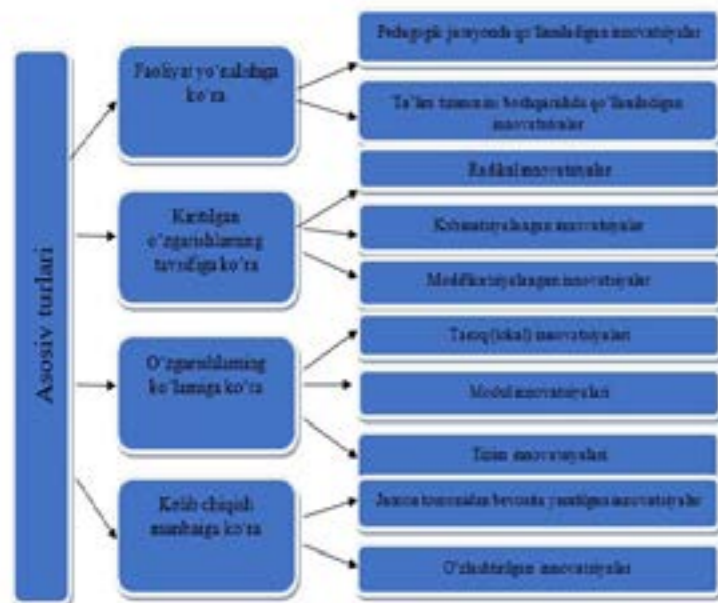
Asosiy turlari

Faoliyat yo'nalishiga ko'ra

Pedagogik jarayonda qo'llaniladigan innovatsiyalar

Ta'lim tizimini boshqarishda qo'llaniladigan innovatsiyalar

Kiritilgan o'zgarishlarning tavsifiga ko'ra

Radikal innovatsiyalar

Kombinatsiyalangan innovatsiyalar

Modifikatsiyalangan innovatsiyalar

O'zgarishlarning ko'lamiga ko'ra

Tarqoq (lokal) innovatsiyalar

Modul innovatsiyalari

Tizim innovatsiyalari

Kelib chiqish manbaiga ko'ra

Jamoa tomonidan bevosita yaratilgan innovatsiyalar

O'zlashtirilgan innovatsiyalar